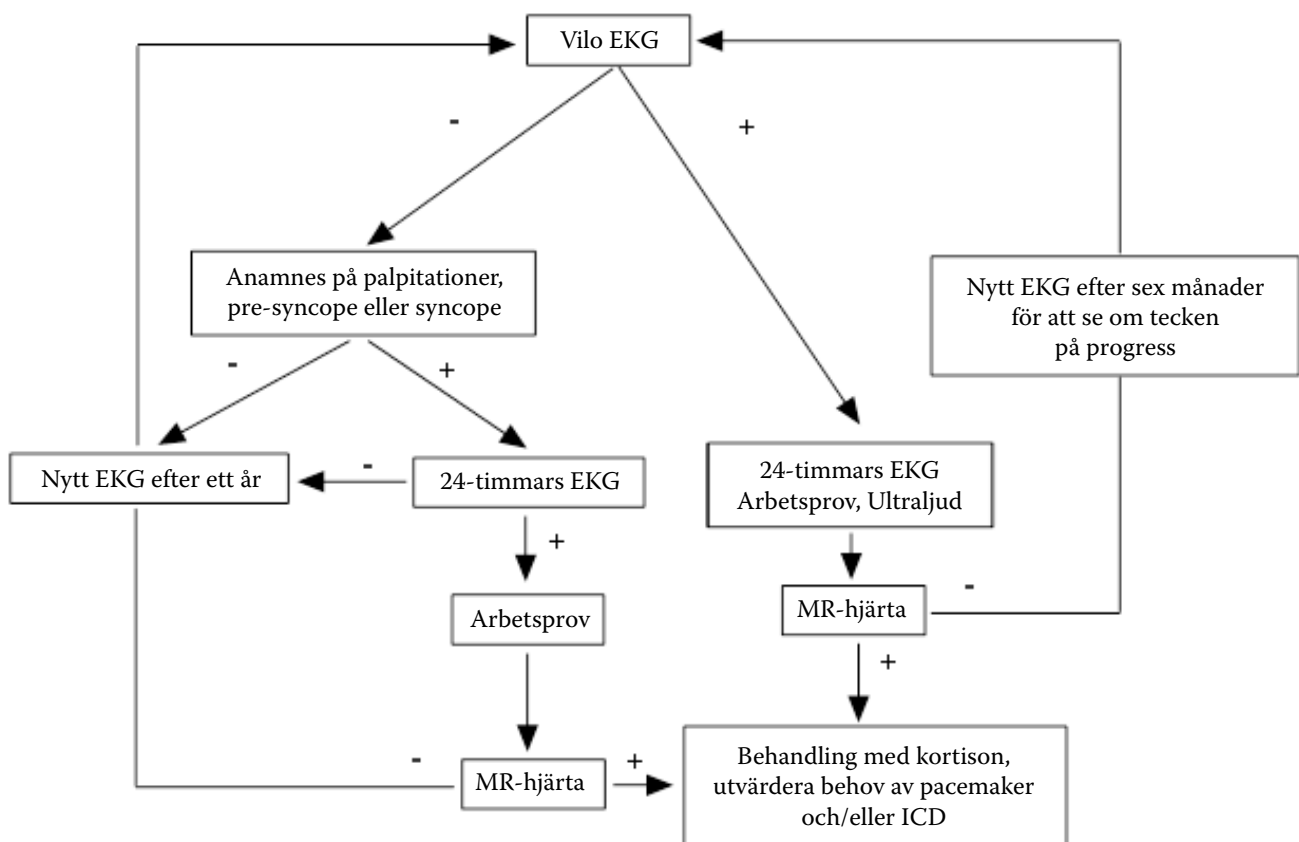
Vilo EKG

-

+

Anamnes på palpitationer, pre-syncope eller syncope

Nytt EKG efter sex månader för att se om tecken på progress

-

+

Nytt EKG efter ett år

-

24-timmars EKG

24-timmars EKG Arbetsprov, Ultraljud

+

Arbetsprov

MR-hjärta

-

+

-

MR-hjärta

+

Behandling med kortison, utvärdera behov av pacemaker och/eller ICD